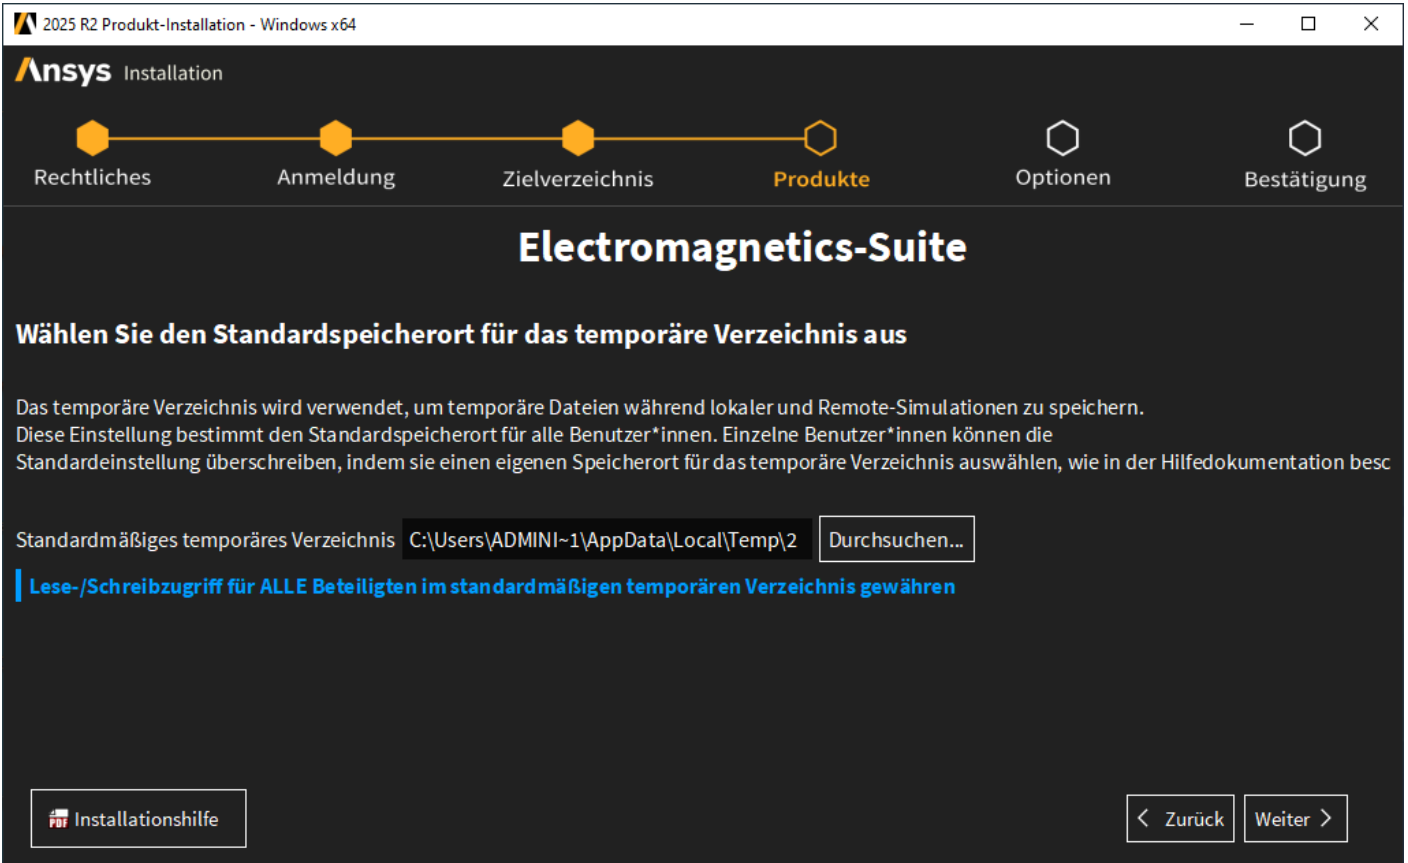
2025 R2 Produkt-Installation - Windows x64

Ansys Installation

Rechtliches
Anmeldung
Zielverzeichnis
Produkte
Optionen
Bestätigung

Electromagnetics-Suite

Wählen Sie den Standardspeicherort für das temporäre Verzeichnis aus

Das temporäre Verzeichnis wird verwendet, um temporäre Dateien während lokaler und Remote-Simulationen zu speichern.
Diese Einstellung bestimmt den Standardspeicherort für alle Benutzer*innen. Einzelne Benutzer*innen können die Standardeinstellung überschreiben, indem sie einen eigenen Speicherort für das temporäre Verzeichnis auswählen, wie in der Hilfedokumentation besc

Standardmäßiges temporäres Verzeichnis C:\Users\ADMINI~1\AppData\Local\Temp\2 Durchsuchen...

Lese-/Schreibzugriff für ALLE Beteiligten im standardmäßigen temporären Verzeichnis gewähren

PDF Installationshilfe

Zurück Weiter